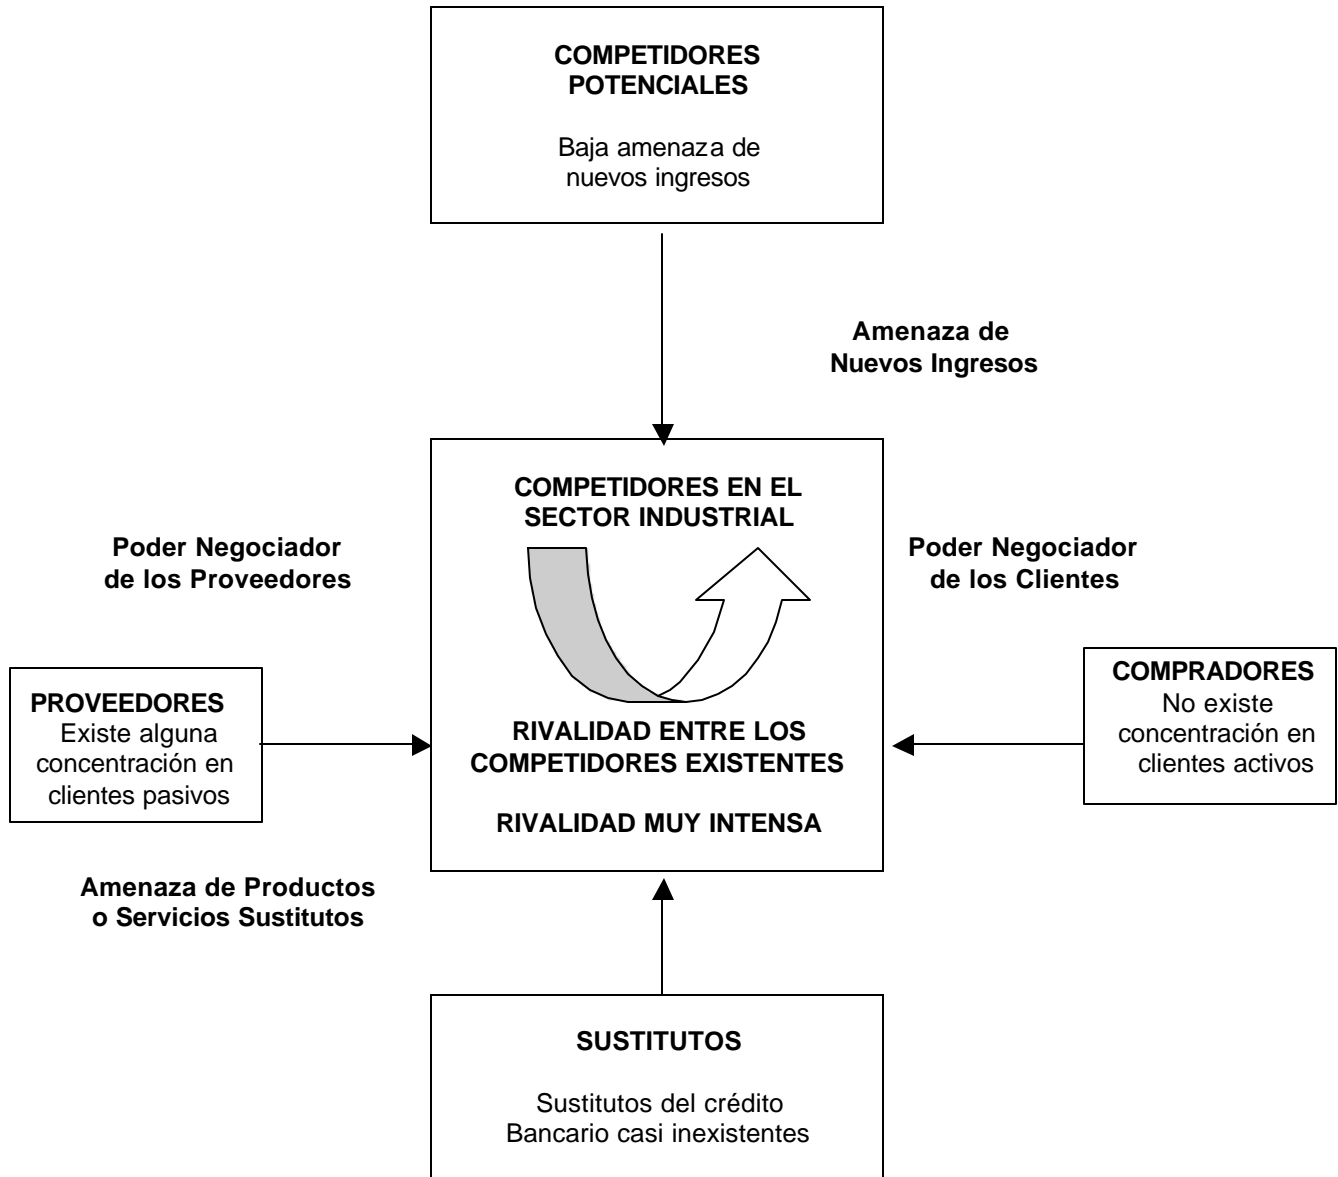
COMPETIDORES POTENCIALES

Baja amenaza de nuevos ingresos

Amenaza de Nuevos Ingresos

COMPETIDORES EN EL SECTOR INDUSTRIAL

Poder Negociador de los Proveedores

Poder Negociador de los Clientes

PROVEEDORES
Existe alguna concentración en clientes pasivos

RIVALIDAD ENTRE LOS COMPETIDORES EXISTENTES

RIVALIDAD MUY INTENSA

COMPRADORES
No existe concentración en clientes activos

Amenaza de Productos o Servicios Sustitutos

SUSTITUTOS

Sustitutos del crédito Bancario casi inexistentes